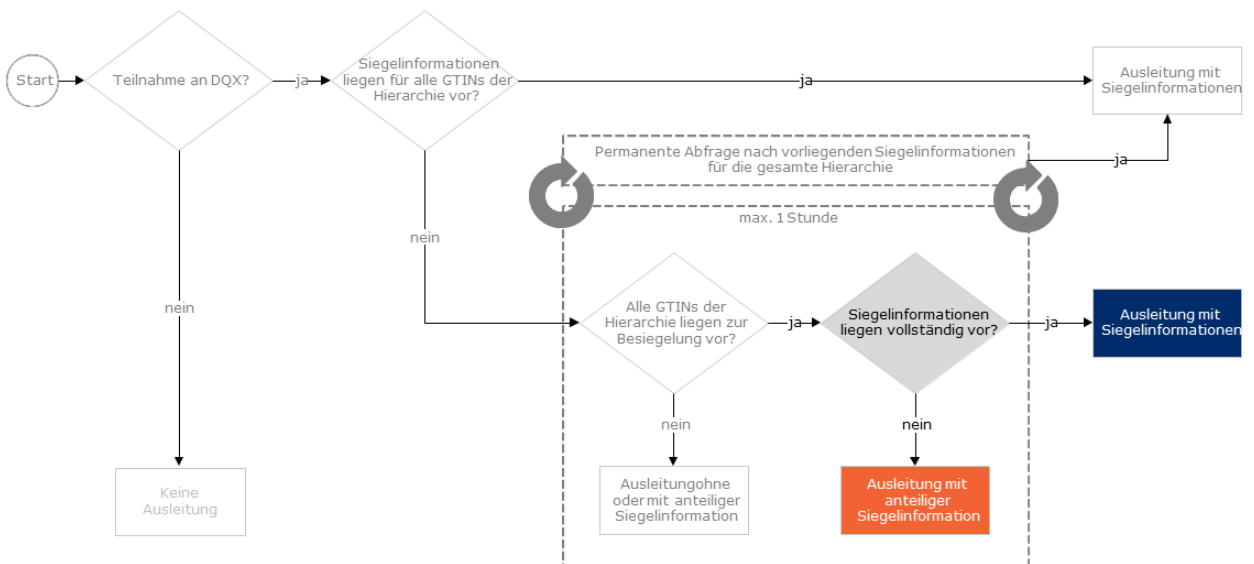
Start

Teilnahme an DQX?

ja

Siegelinformationen liegen für alle GTINs der Hierarchie vor?

ja

Ausleitung mit Siegelinformationen

Permanente Abfrage nach vorliegenden Siegelinformationen für die gesamte Hierarchie

ja

max. 1 Stunde

nein

nein

Alle GTINs der Hierarchie liegen zur Besiegelung vor?

ja

Siegelinformationen liegen vollständig vor?

ja

Ausleitung mit Siegelinformationen

nein

nein

Keine Ausleitung

Ausleitungohne oder mit anteiliger Siegelinformation

Ausleitung mit anteiliger Siegelinformation